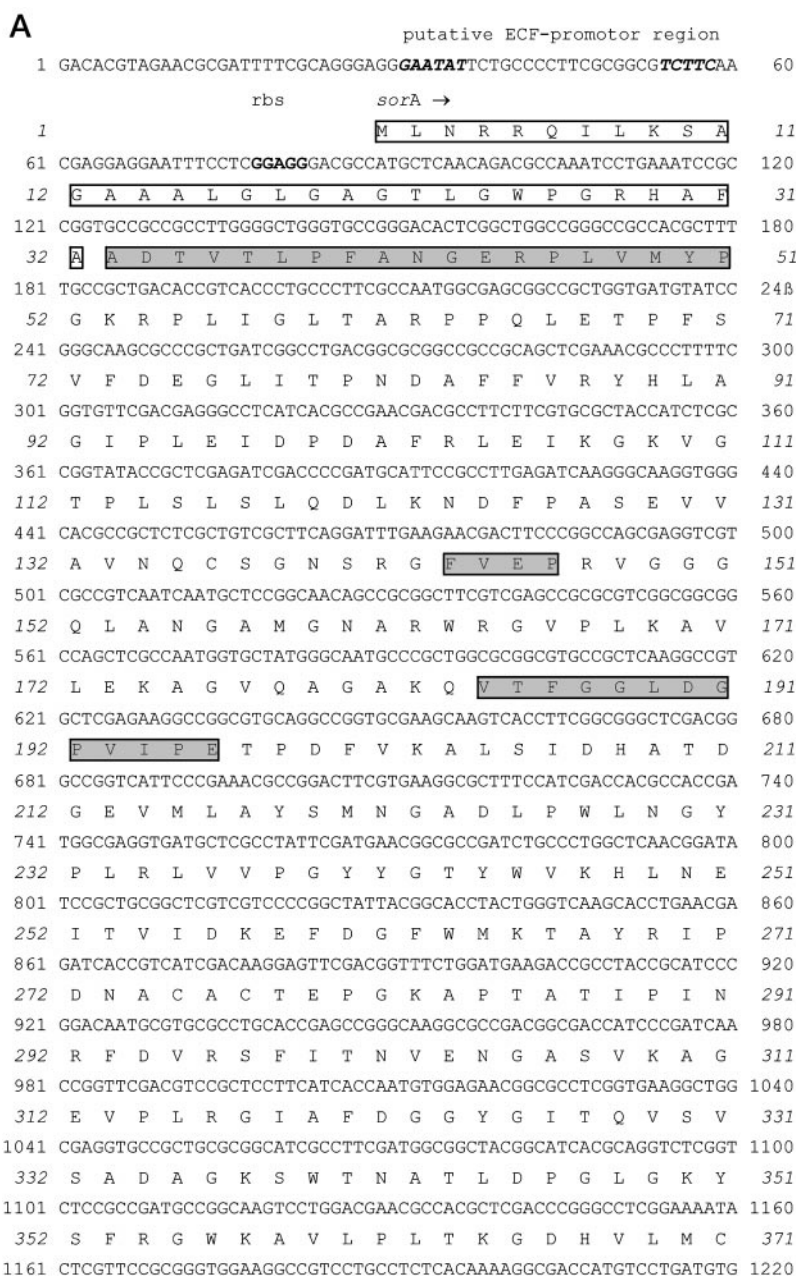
A

putative ECF-promotor region

1 GACACGTAGAACGCGATTTTCGCAGGGAGG**GAATAT**TCTGCCCCTTCGCGGCG**TCTTC**AA 60

rbs *sor*A →

*1* M L N R R Q I L K S A *11*

61 CGAGGAGGAATTTCCTC**GGAGG**GACGCCATGCTCAACAGACGCCAAATCCTGAAATCCGC 120

*12* G A A A L G L G A G T L G W P G R H A F *31*

121 CGGTGCCGCCGCCTTGGGGCTGGGTGCCGGGACACTCGGCTGGCCGGGCCGCCACGCTTT 180

*32* A A D T V T L P F A N G E R P L V M Y P *51*

181 TGCCGCTGACACCGTCACCCTGCCCTTCGCCAATGGCGAGCGGCCGCTGGTGATGTATCC 24ß

*52* G K R P L I G L T A R P P Q L E T P F S *71*

241 GGGCAAGCGCCCGCTGATCGGCCTGACGGCGCGGCCGCCGCAGCTCGAAACGCCCTTTTC 300

*72* V F D E G L I T P N D A F F V R Y H L A *91*

301 GGTGTTCGACGAGGGCCTCATCACGCCGAACGACGCCTTCTTCGTGCGCTACCATCTCGC 360

*92* G I P L E I D P D A F R L E I K G K V G *111*

361 CGGTATACCGCTCGAGATCGACCCCGATGCATTCCGCCTTGAGATCAAGGGCAAGGTGGG 440

*112* T P L S L S L Q D L K N D F P A S E V V *131*

441 CACGCCGCTCTCGCTGTCGCTTCAGGATTTGAAGAACGACTTCCCGGCCAGCGAGGTCGT 500

*132* A V N Q C S G N S R G F V E P R V G G G *151*

501 CGCCGTCAATCAATGCTCCGGCAACAGCCGCGGCTTCGTCGAGCCGCGCGTCGGCGGCGG 560

*152* Q L A N G A M G N A R W R G V P L K A V *171*

561 CCAGCTCGCCAATGGTGCTATGGGCAATGCCCGCTGGCGCGGCGTGCCGCTCAAGGCCGT 620

*172* L E K A G V Q A G A K Q V T F G G L D G *191*

621 GCTCGAGAAGGCCGGCGTGCAGGCCGGTGCGAAGCAAGTCACCTTCGGCGGGCTCGACGG 680

*192* P V I P E T P D F V K A L S I D H A T D *211*

681 GCCGGTCATTCCCGAAACGCCGGACTTCGTGAAGGCGCTTTCCATCGACCACGCCACCGA 740

*212* G E V M L A Y S M N G A D L P W L N G Y *231*

741 TGGCGAGGTGATGCTCGCCTATTCGATGAACGGCGCCGATCTGCCCTGGCTCAACGGATA 800

*232* P L R L V V P G Y Y G T Y W V K H L N E *251*

801 TCCGCTGCGGCTCGTCGTCCCCGGCTATTACGGCACCTACTGGGTCAAGCACCTGAACGA 860

*252* I T V I D K E F D G F W M K T A Y R I P *271*

861 GATCACCGTCATCGACAAGGAGTTCGACGGTTTCTGGATGAAGACCGCCTACCGCATCCC 920

*272* D N A C A C T E P G K A P T A T I P I N *291*

921 GGACAATGCGTGCGCCTGCACCGAGCCGGGCAAGGCGCCGACGGCGACCATCCCGATCAA 980

*292* R F D V R S F I T N V E N G A S V K A G *311*

981 CCGGTTCGACGTCCGCTCCTTCATCACCAATGTGGAGAACGGCGCCTCGGTGAAGGCTGG 1040

*312* E V P L R G I A F D G G Y G I T Q V S V *331*

1041 CGAGGTGCCGCTGCGCGGCATCGCCTTCGATGGCGGCTACGGCATCACGCAGGTCTCGGT 1100

*332* S A D A G K S W T N A T L D P G L G K Y *351*

1101 CTCCGCCGATGCCGGCAAGTCCTGGACGAACGCCACGCTCGACCCGGGCCTCGGAAAATA 1160

*352* S F R G W K A V L P L T K G D H V L M C *371*

1161 CTCGTTCCGCGGGTGGAAGGCCGTCCTGCCTCTCACAAAAGGCGACCATGTCCTGATGTG 1220